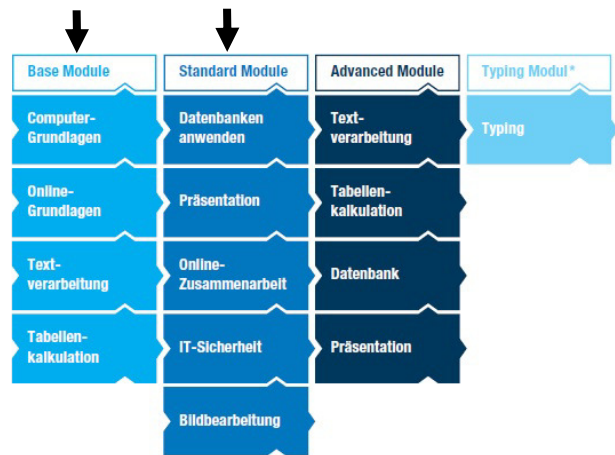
Base Module

Computer-Grundlagen

Online-Grundlagen

Text-verarbeitung

Tabellen-kalkulation

Standard Module

Datenbanken anwenden

Präsentation

Online-Zusammenarbeit

IT-Sicherheit

Bildbearbeitung

Advanced Module

Text-verarbeitung

Tabellen-kalkulation

Datenbank

Präsentation

Typing Modul*

Typing